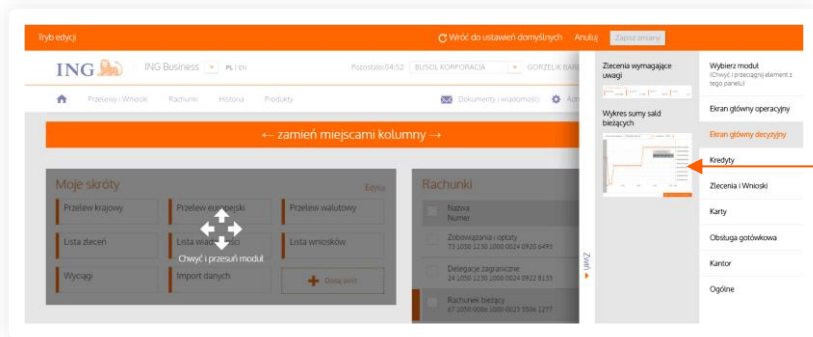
Tryb edycji

Wróć do ustawień domyślnych Anuluj Zapisz zmiany

ING ING Business PL | EN Pozostało: 04:52 BUSOL KORPORACJA GORZELIK BAR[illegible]

Przelewy i Wnioski Rachunki Historia Produkty Dokumenty i wiadomości Ad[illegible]

← zamień miejscami kolumny →

Moje skróty Edytuj

Przelew krajowy Przelew europejski Przelew walutowy

Lista zleceń Lista wa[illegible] Lista wniosków

Wyciągi Import danych Dodaj skrót

Chwyć i przesuń moduł

Rachunki

Nazwa
Numer

Zobowiązania i opłaty
73 1050 1230 1000 0024 0920 6491

Delegacje zagraniczne
24 1050 1230 1000 0024 0922 8133

Rachunek bieżący
67 1050 0086 1000 0023 3506 1277

Zleń

Zlecenia wymagające uwagi

Wykres sumy sald bieżących

Wybierz moduł
(Chwyć i przeciągnij element z tego panelu)

Ekran główny operacyjny

Ekran główny decyzyjny

Kredyty

Zlecenia i Wnioski

Karty

Obsługa gotówkowa

Kantor

Ogólne